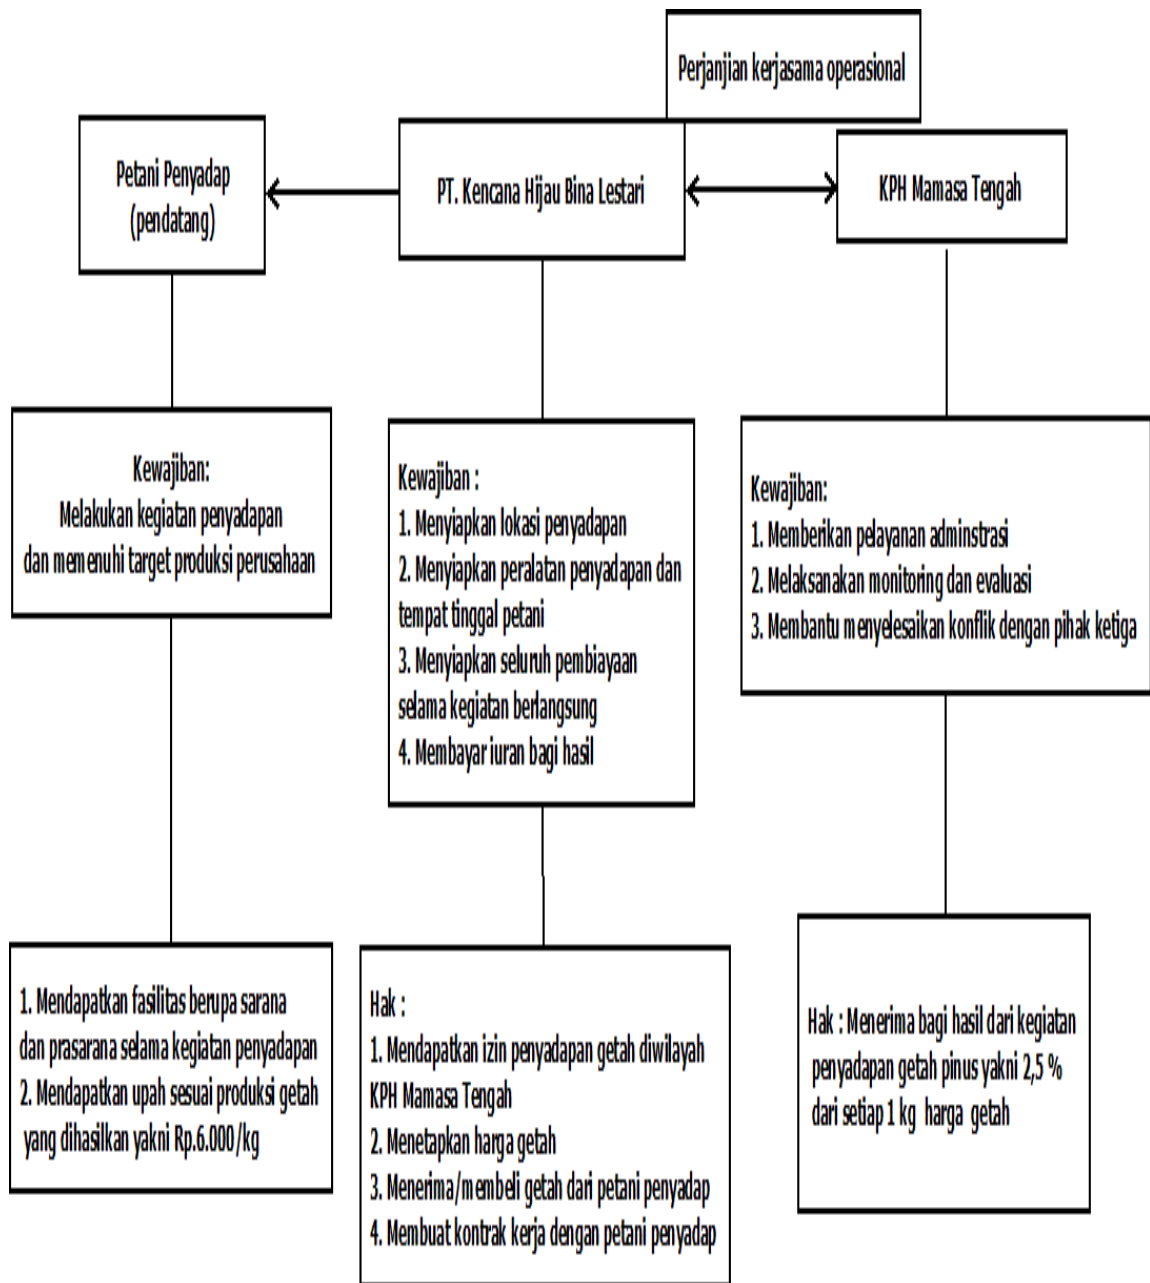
Perjanjian kerjasama operasional

Petani Penyadap (pendatang)

PT. Kencana Hijau Bina Lestari

KPH Mamasa Tengah

Kewajiban:
Melakukan kegiatan penyadapan dan memenuhi target produksi perusahaan

Kewajiban :
1. Menyiapkan lokasi penyadapan
2. Menyiapkan peralatan penyadapan dan tempat tinggal petani
3. Menyiapkan seluruh pembiayaan selama kegiatan berlangsung
4. Membayar iuran bagi hasil

Kewajiban:
1. Memberikan pelayanan adminstrasi
2. Melaksanakan monitoring dan evaluasi
3. Membantu menyelesaikan konflik dengan pihak ketiga

1. Mendapatkan fasilitas berupa sarana dan prasarana selama kegiatan penyadapan
2. Mendapatkan upah sesuai produksi getah yang dihasilkan yakni Rp.6.000/kg

Hak :
1. Mendapatkan izin penyadapan getah diwilayah KPH Mamasa Tengah
2. Menetapkan harga getah
3. Menerima/membeli getah dari petani penyadap
4. Membuat kontrak kerja dengan petani penyadap

Hak : Menerima bagi hasil dari kegiatan penyadapan getah pinus yakni 2,5 % dari setiap 1 kg harga getah